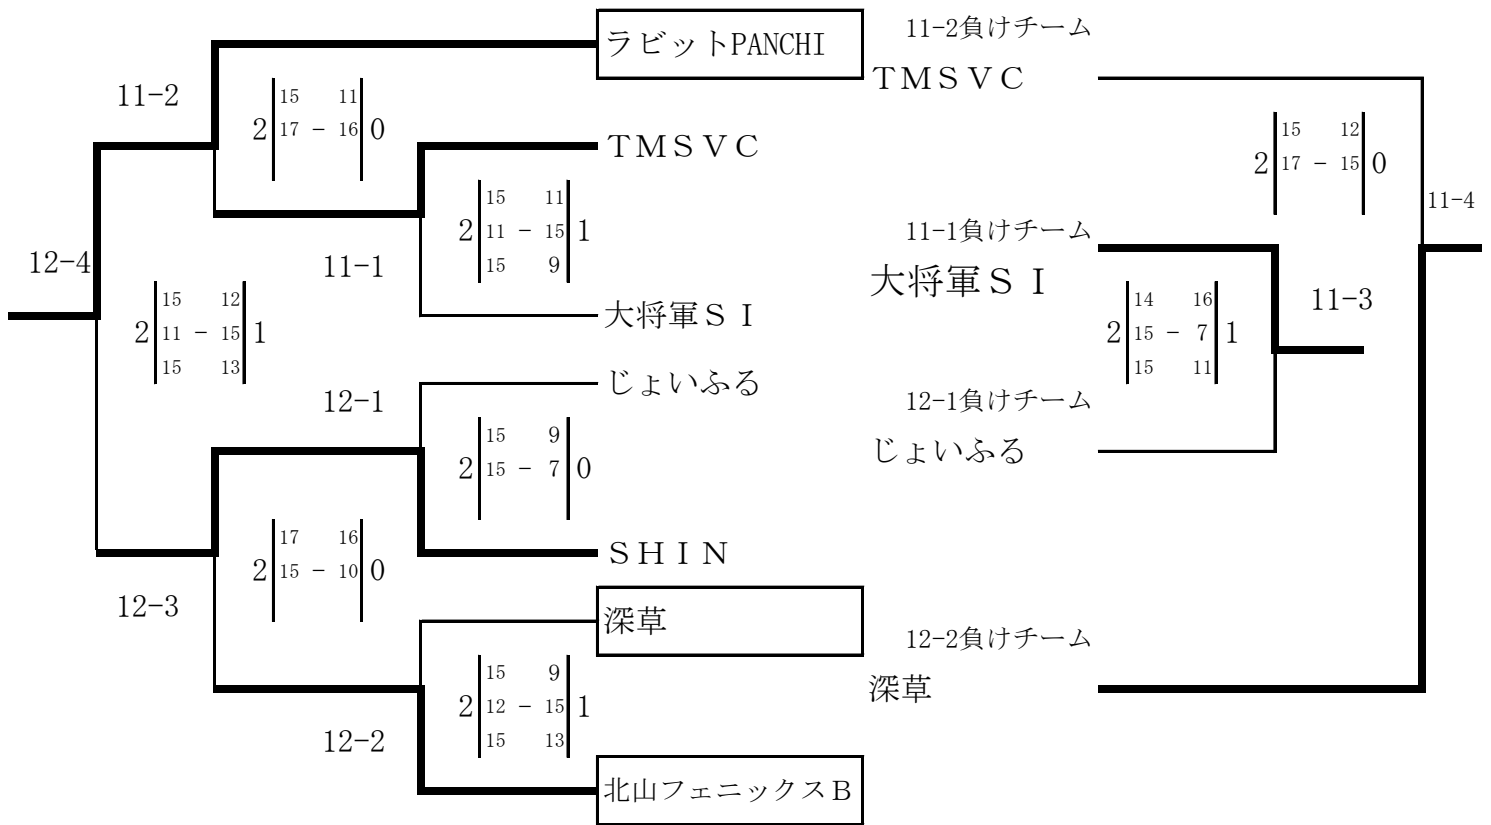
ラビットPANCHI
11-2負けチーム
TMSVC

11-2
2 | 15 11 / 17 - 16 | 0

TMSVC

2 | 15 12 / 17 - 15 | 0

2 | 15 11 / 11 - 15 / 15 9 | 1

11-1

11-1負けチーム
大将軍SI

11-4

12-4

2 | 15 12 / 11 - 15 / 15 13 | 1

大将軍SI

2 | 14 16 / 15 - 7 / 15 11 | 1

11-3

じょいふる
12-1

12-1負けチーム
じょいふる

2 | 15 9 / 15 - 7 | 0

SHIN

2 | 17 16 / 15 - 10 | 0

12-3

深草

12-2負けチーム
深草

2 | 15 9 / 12 - 15 / 15 13 | 1

12-2

北山フェニックスB